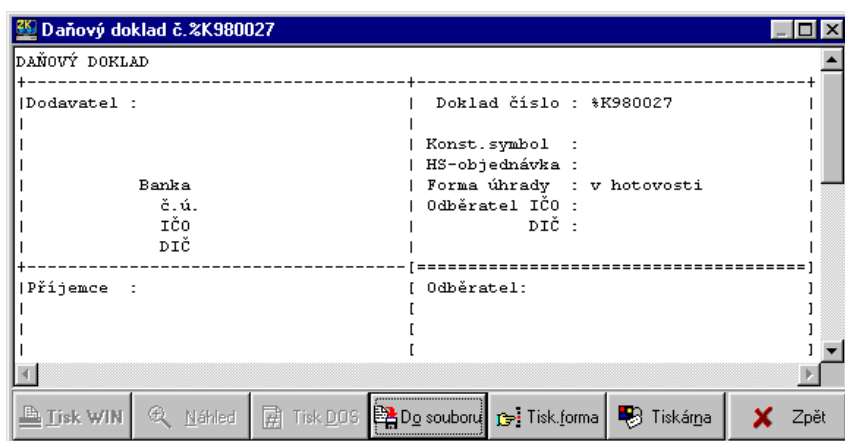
Daňový doklad č.%K980027

DAŇOVÝ DOKLAD

|Dodavatel : | Doklad číslo : %K980027 |
| Konst.symbol :
| HS-objednávka :
Banka | Forma úhrady : v hotovosti
č.ú. | Odběratel IČO :
IČO | DIČ :
DIČ

|Příjemce : [ Odběratel:

Tisk WIN | Náhled | Tisk DOS | Do souboru | Tisk.forma | Tiskárna | Zpět